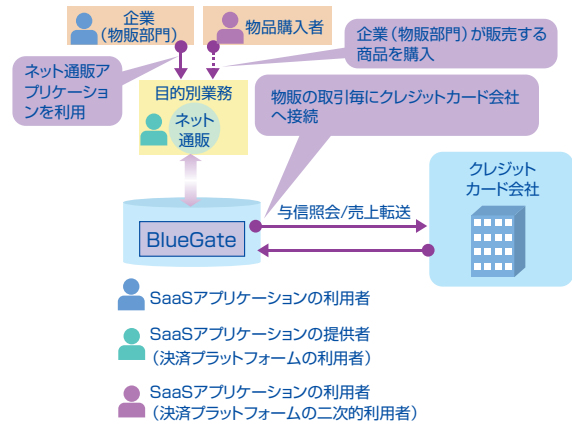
企業
（物販部門）

物品購入者

企業（物販部門）が販売する商品を購入

ネット通販アプリケーションを利用

目的別業務

ネット通販

物販の取引毎にクレジットカード会社へ接続

クレジットカード会社

与信照会/売上転送

BlueGate

SaaSアプリケーションの利用者

SaaSアプリケーションの提供者
（決済プラットフォームの利用者）

SaaSアプリケーションの利用者
（決済プラットフォームの二次的利用者）